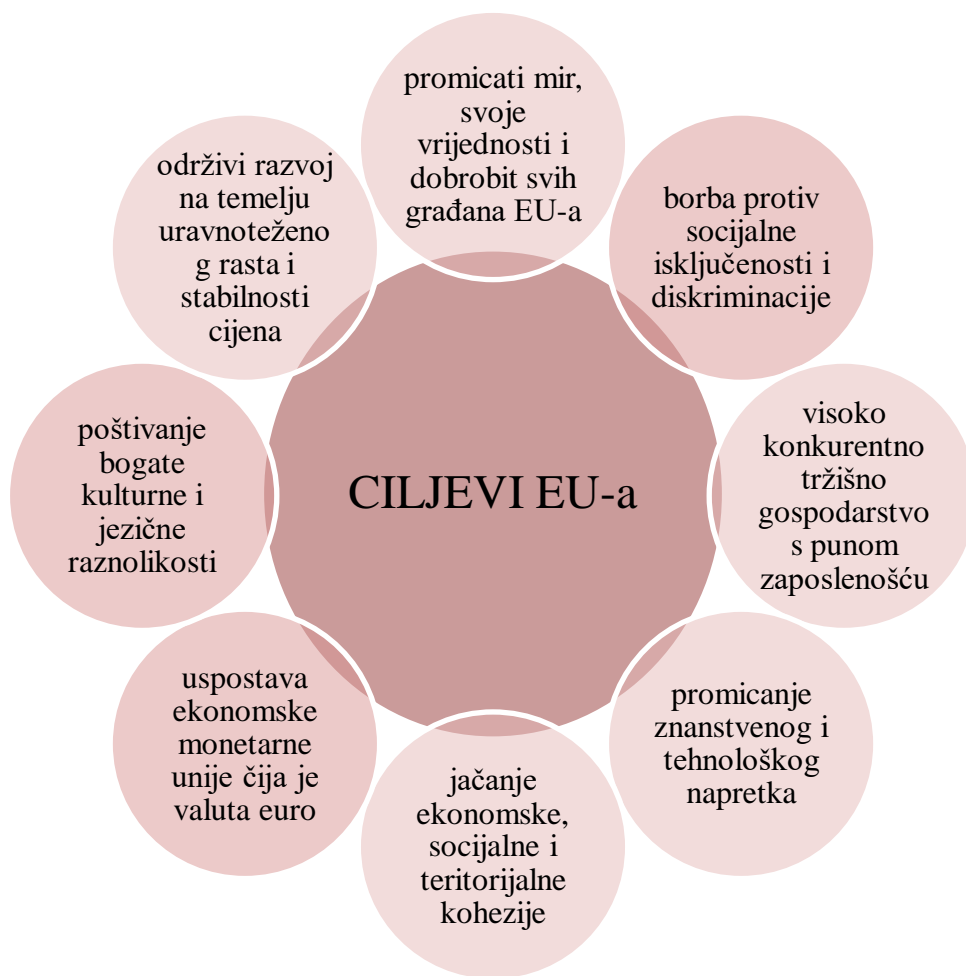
CILJEVI EU-a

promicati mir, svoje vrijednosti i dobrobit svih građana EU-a

borba protiv socijalne isključenosti i diskriminacije

visoko konkurentno tržišno gospodarstvo s punom zaposlenošću

promicanje znanstvenog i tehnološkog napretka

jačanje ekonomske, socijalne i teritorijalne kohezije

uspostava ekonomske monetarne unije čija je valuta euro

poštivanje bogate kulturne i jezične raznolikosti

održivi razvoj na temelju uravnoteženog rasta i stabilnosti cijena